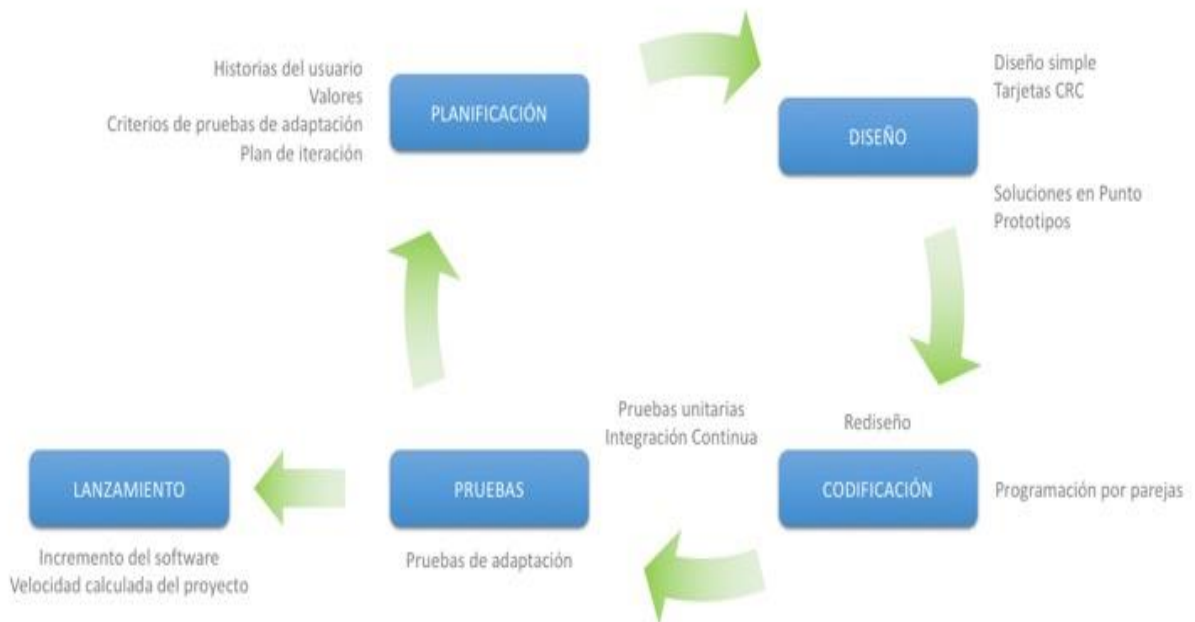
Historias del usuario
Valores
Criterios de pruebas de adaptación
Plan de iteración

PLANIFICACIÓN

Diseño simple
Tarjetas CRC

DISEÑO

Soluciones en Punto
Prototipos

Rediseño

CODIFICACIÓN

Programación por parejas

Pruebas unitarias
Integración Continua

PRUEBAS

Pruebas de adaptación

LANZAMIENTO

Incremento del software
Velocidad calculada del proyecto